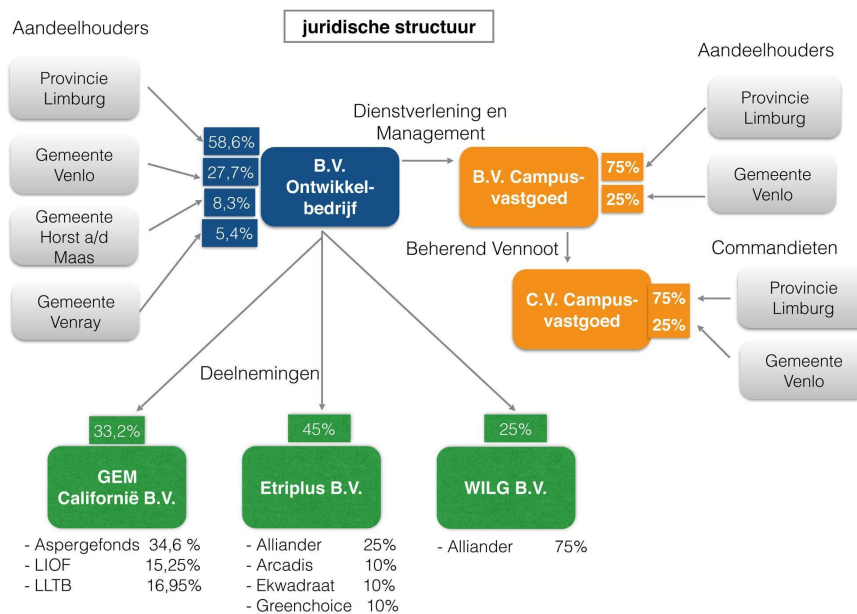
juridische structuur

Aandeelhouders

Provincie Limburg

Gemeente Venlo

Gemeente Horst a/d Maas

Gemeente Venray

58,6%
27,7%
8,3%
5,4%

B.V. Ontwikkelbedrijf

Dienstverlening en Management

B.V. Campusvastgoed

75%
25%

Aandeelhouders

Provincie Limburg

Gemeente Venlo

Beherend Vennoot

C.V. Campusvastgoed

75%
25%

Commandieten

Provincie Limburg

Gemeente Venlo

Deelnemingen

33,2%

GEM Californië B.V.

- Aspergefonds 34,6 %
- LIOF 15,25%
- LLTB 16,95%

45%

Etriplus B.V.

- Alliander 25%
- Arcadis 10%
- Ekwadraat 10%
- Greenchoice 10%

25%

WILG B.V.

- Alliander 75%